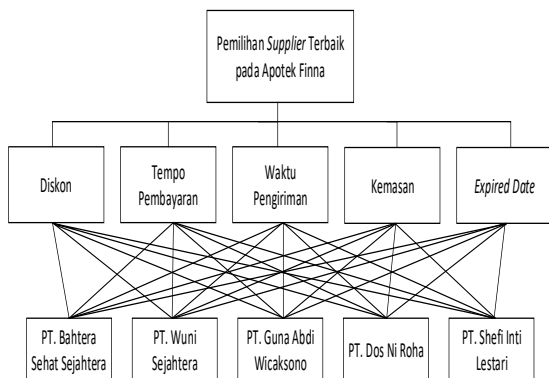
Pemilihan Supplier Terbaik pada Apotek Finna

Diskon

Tempo Pembayaran

Waktu Pengiriman

Kemasan

Expired Date

PT. Bahtera Sehat Sejahtera

PT. Wuni Sejahtera

PT. Guna Abdi Wicaksono

PT. Dos Ni Roha

PT. Shefi Inti Lestari